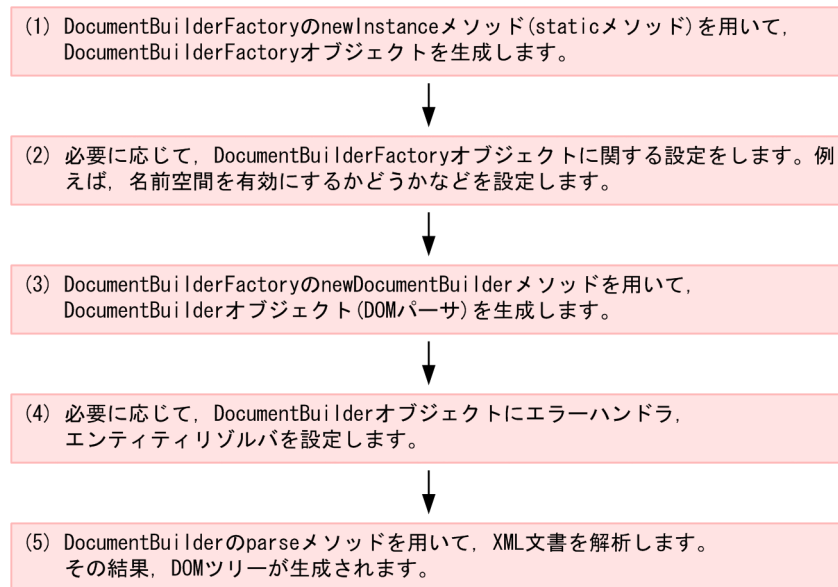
(1) DocumentBuilderFactoryのnewInstanceメソッド(staticメソッド)を用いて，DocumentBuilderFactoryオブジェクトを生成します。

(2) 必要に応じて，DocumentBuilderFactoryオブジェクトに関する設定をします。例えば，名前空間を有効にするかどうかなどを設定します。

(3) DocumentBuilderFactoryのnewDocumentBuilderメソッドを用いて，DocumentBuilderオブジェクト(DOMパーサ)を生成します。

(4) 必要に応じて，DocumentBuilderオブジェクトにエラーハンドラ，エンティティリゾルバを設定します。

(5) DocumentBuilderのparseメソッドを用いて，XML文書を解析します。その結果，DOMツリーが生成されます。